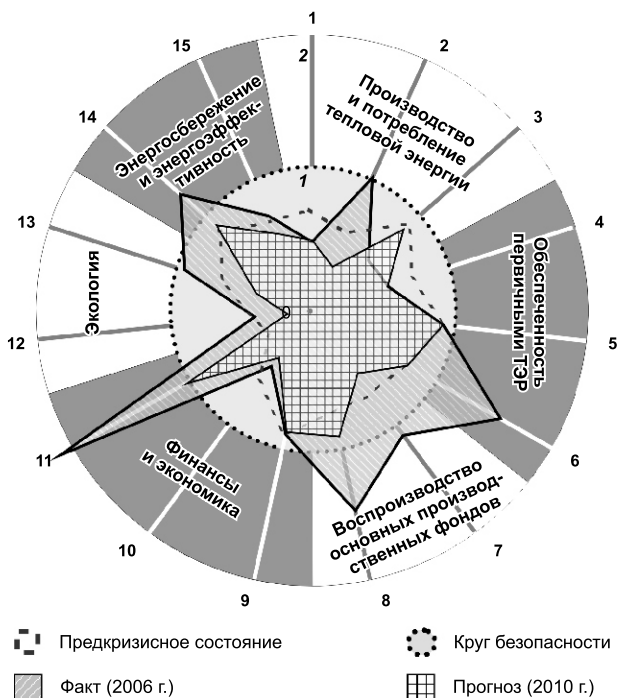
1
2
3
4
5
6
7
8
9
10
11
12
13
14
15
2
1

Производство и потребление тепловой энергии

Обеспеченность первичными ТЭР

Воспроизводство основных производственных фондов

Финансы и экономика

Экология

Энергосбережение и энергоэффективность

Предкризисное состояние
Круг безопасности
Факт (2006 г.)
Прогноз (2010 г.)